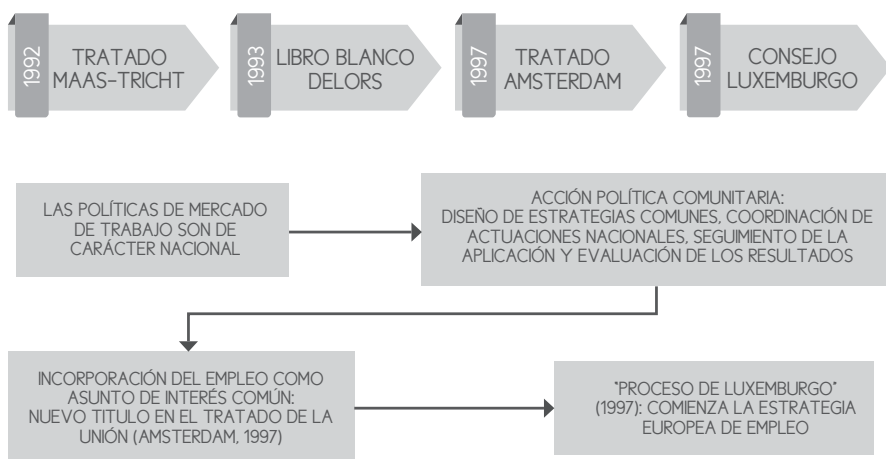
1992 TRATADO MAAS-TRICHT

1993 LIBRO BLANCO DELORS

1997 TRATADO AMSTERDAM

1997 CONSEJO LUXEMBURGO

LAS POLÍTICAS DE MERCADO DE TRABAJO SON DE CARÁCTER NACIONAL

ACCIÓN POLÍTICA COMUNITARIA: DISEÑO DE ESTRATEGIAS COMUNES, COORDINACIÓN DE ACTUACIONES NACIONALES, SEGUIMIENTO DE LA APLICACIÓN Y EVALUACIÓN DE LOS RESULTADOS

INCORPORACIÓN DEL EMPLEO COMO ASUNTO DE INTERÉS COMÚN: NUEVO TITULO EN EL TRATADO DE LA UNIÓN (AMSTERDAM, 1997)

"PROCESO DE LUXEMBURGO" (1997): COMIENZA LA ESTRATEGIA EUROPEA DE EMPLEO